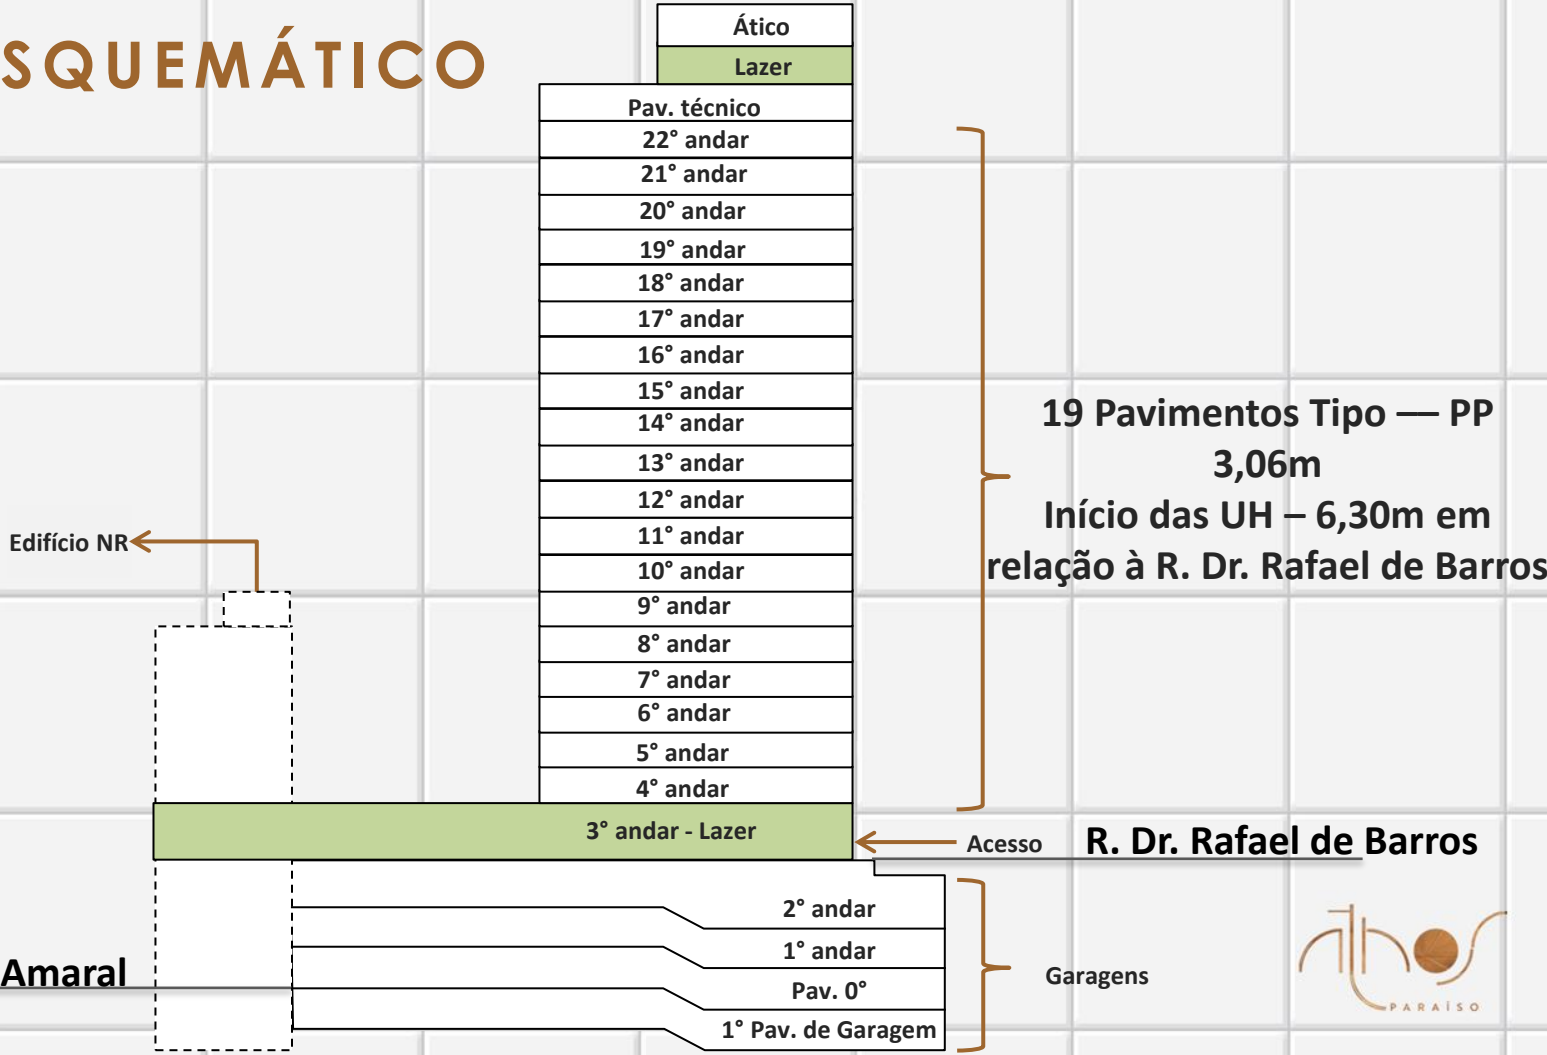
SQUEMÁTICO

Ático
Lazer
Pav. técnico
22° andar
21° andar
20° andar
19° andar
18° andar
17° andar
16° andar
15° andar
14° andar
13° andar
12° andar
11° andar
10° andar
9° andar
8° andar
7° andar
6° andar
5° andar
4° andar

19 Pavimentos Tipo — PP
3,06m
Início das UH – 6,30m em relação à R. Dr. Rafael de Barros

Edifício NR

3° andar - Lazer

Acesso

R. Dr. Rafael de Barros

2° andar
1° andar
Pav. 0°
1° Pav. de Garagem

Garagens

Amaral

athos
PARAÍSO